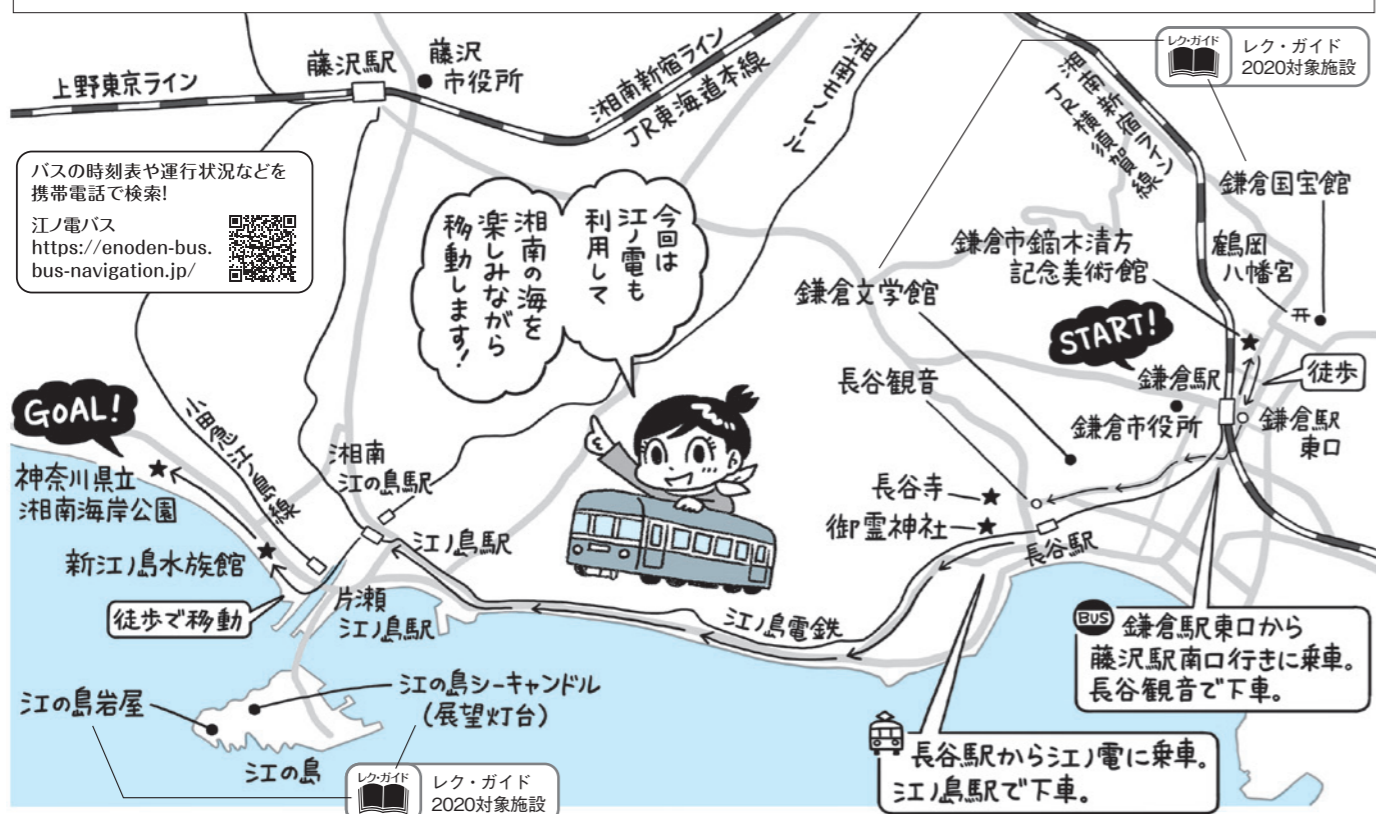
上野東京ライン

藤沢駅

藤沢市役所

湘南新宿ライン

JR東海道本線

湘南モノレール

レク・ガイド

レク・ガイド 2020対象施設

湘南新宿ライン JR横須賀線

鎌倉国宝館

バスの時刻表や運行状況などを携帯電話で検索!

江ノ電バス https://enoden-bus.bus-navigation.jp/

今回は江ノ電も利用して湘南の海を楽しみながら移動します!

鎌倉市鏑木清方記念美術館

鶴岡八幡宮

鎌倉文学館

START!

長谷観音

鎌倉駅

徒歩

鎌倉駅東口

鎌倉市役所

GOAL!

小田急江ノ島線

神奈川県立湘南海岸公園

湘南江の島駅

長谷寺

御霊神社

江ノ島駅

長谷駅

新江ノ島水族館

徒歩で移動

片瀬江ノ島駅

江ノ島電鉄

BUS 鎌倉駅東口から藤沢駅南口行きに乗車。長谷観音で下車。

江の島シーキャンドル(展望灯台)

江の島岩屋

江の島

レク・ガイド

レク・ガイド 2020対象施設

長谷駅から江ノ電に乗車。江ノ島駅で下車。